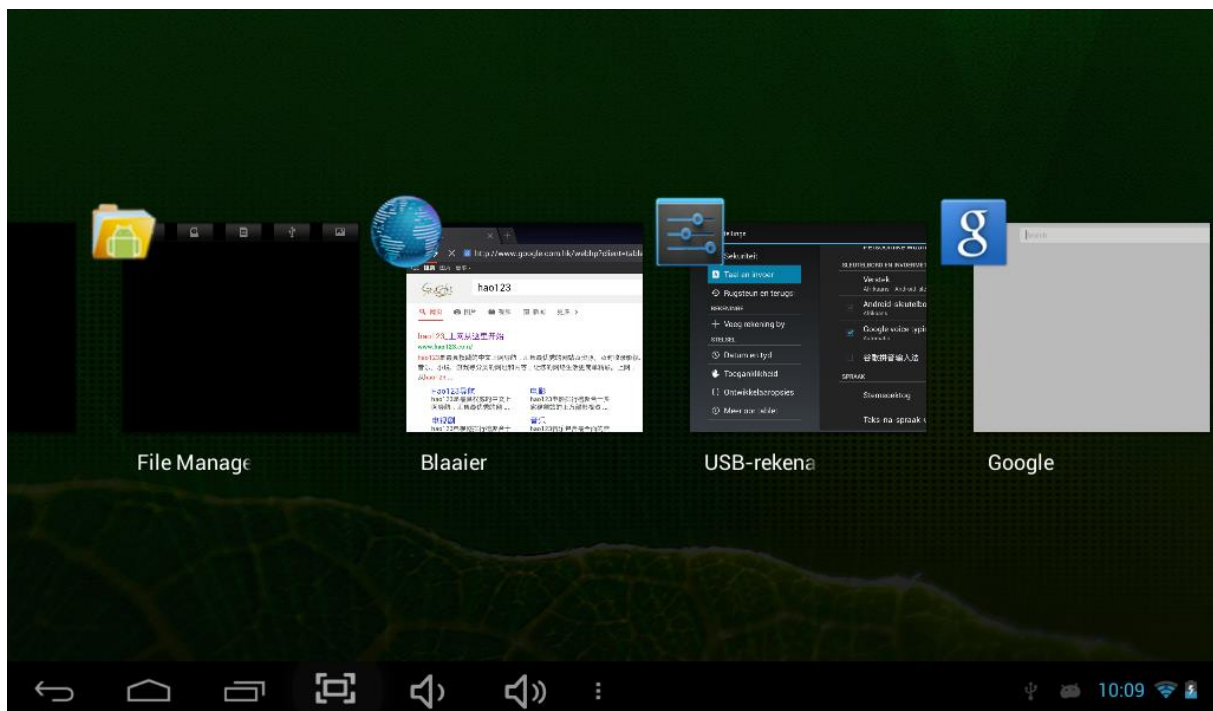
File Manage

http://www.google.com.hk/webhp?client=table

hao123

Blaaier

Sekuriteit

Taal en invoer

Rugsteun en terugstel

+ Voeg rekening by

Datum en tyd

Toeganklikheid

Ontwikkelaaropsies

Meer oor tablet

Verstek

Android sleutelbord

Google voice typing

SPRAAK

Stemsoektog

Teks-na-spraak

USB-rekena

Google

10:09